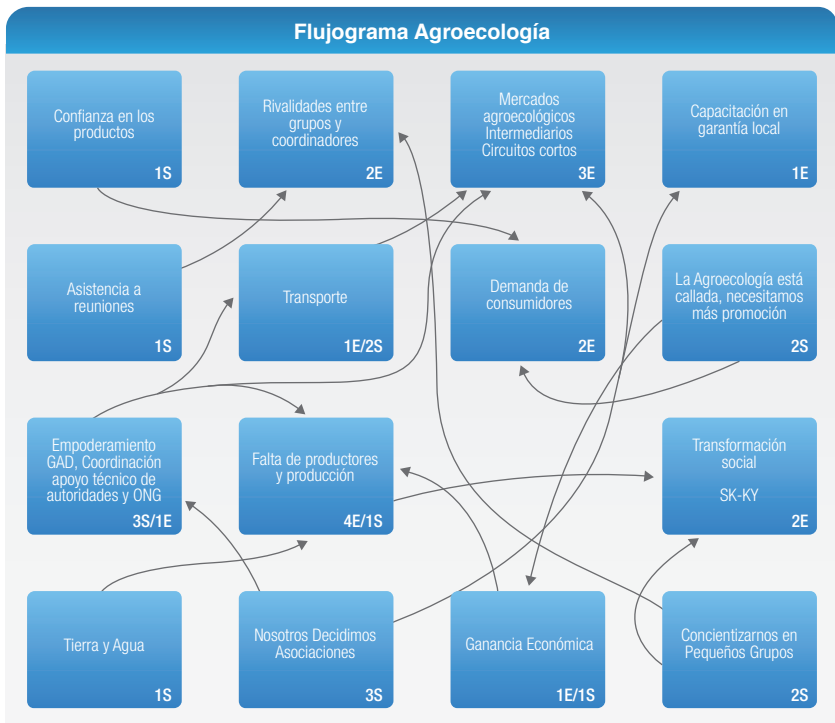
Flujograma Agroecología

Confianza en los productos
1S

Rivalidades entre grupos y coordinadores
2E

Mercados agroecológicos Intermediarios Circuitos cortos
3E

Capacitación en garantía local
1E

Asistencia a reuniones
1S

Transporte
1E/2S

Demanda de consumidores
2E

La Agroecología está callada, necesitamos más promoción
2S

Empoderamiento GAD, Coordinación apoyo técnico de autoridades y ONG
3S/1E

Falta de productores y producción
4E/1S

Transformación social

SK-KY
2E

Tierra y Agua
1S

Nosotros Decidimos Asociaciones
3S

Ganancia Económica
1E/1S

Concientizarnos en Pequeños Grupos
2S